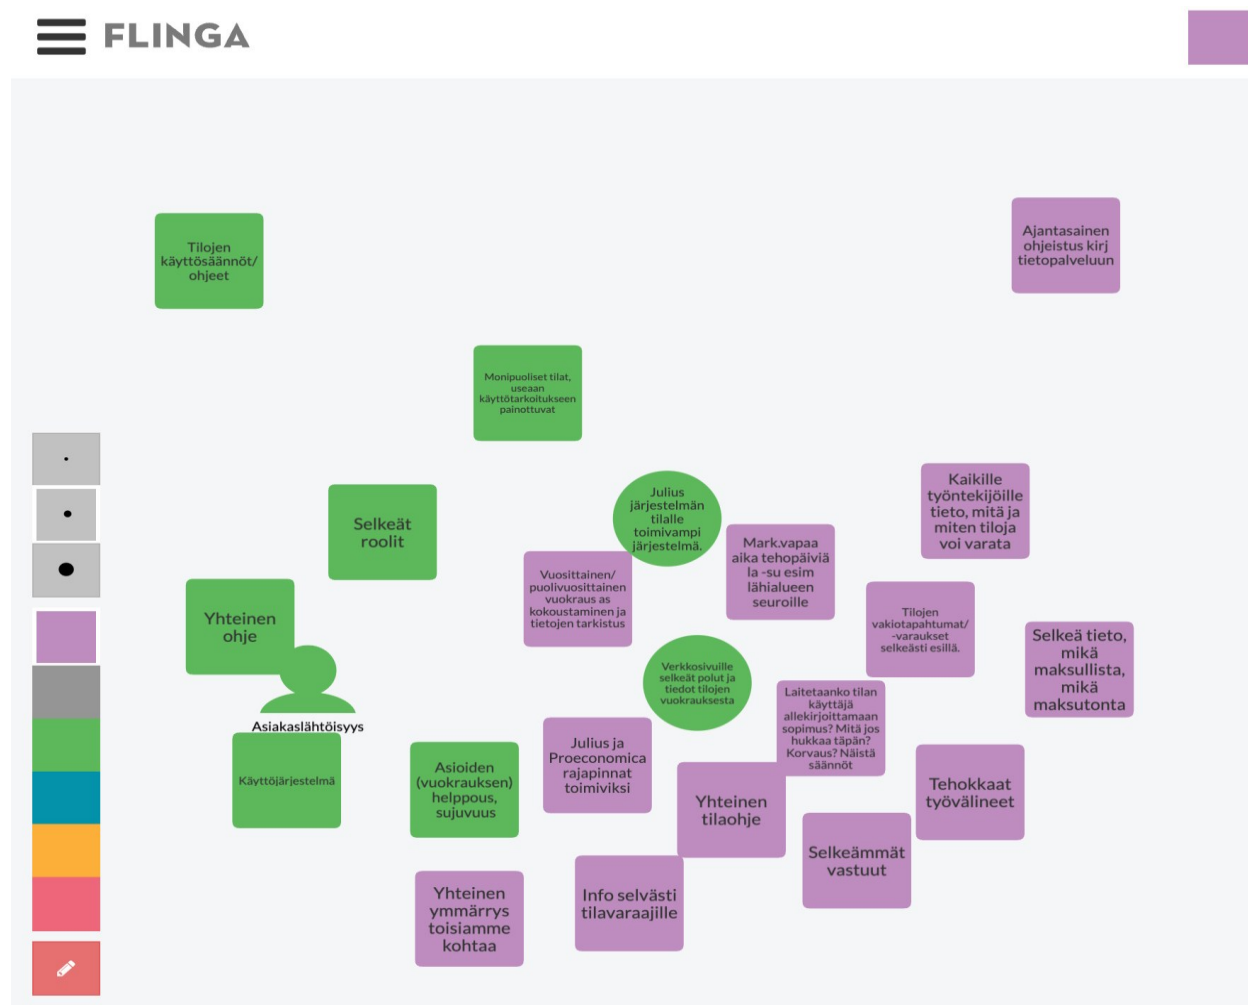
FLINGA

Tilojen käyttösäännöt/ ohjeet

Ajantasainen ohjeistus kirj tietopalveluun

Monipuoliset tilat, useaan käyttötarkoitukseen painottuvat

Selkeät roolit

Julius järjestelmän tilalle toimivampi järjestelmä.

Kaikille työntekijöille tieto, mitä ja miten tiloja voi varata

Mark.vapaa aika tehopäiviä la -su esim lähialueen seuroille

Vuosittainen/ puolivuosittainen vuokraus as kokoustaminen ja tietojen tarkistus

Yhteinen ohje

Tilojen vakiotapahtumat/ -varaukset selkeästi esillä.

Selkeä tieto, mikä maksullista, mikä maksutonta

Verkkosivuille selkeät polut ja tiedot tilojen vuokrauksesta

Asiakaslähtöisyys

Laitetaanko tilan käyttäjä allekirjoittamaan sopimus? Mitä jos hukkaa täpän? Korvaus? Näistä säännöt

Käyttöjärjestelmä

Asioiden (vuokrauksen) helppous, sujuvuus

Julius ja Proeconomica rajapinnat toimiviksi

Yhteinen tilaohje

Tehokkaat työvälineet

Selkeämmät vastuut

Yhteinen ymmärrys toisiamme kohtaa

Info selvästi tilavaraajille